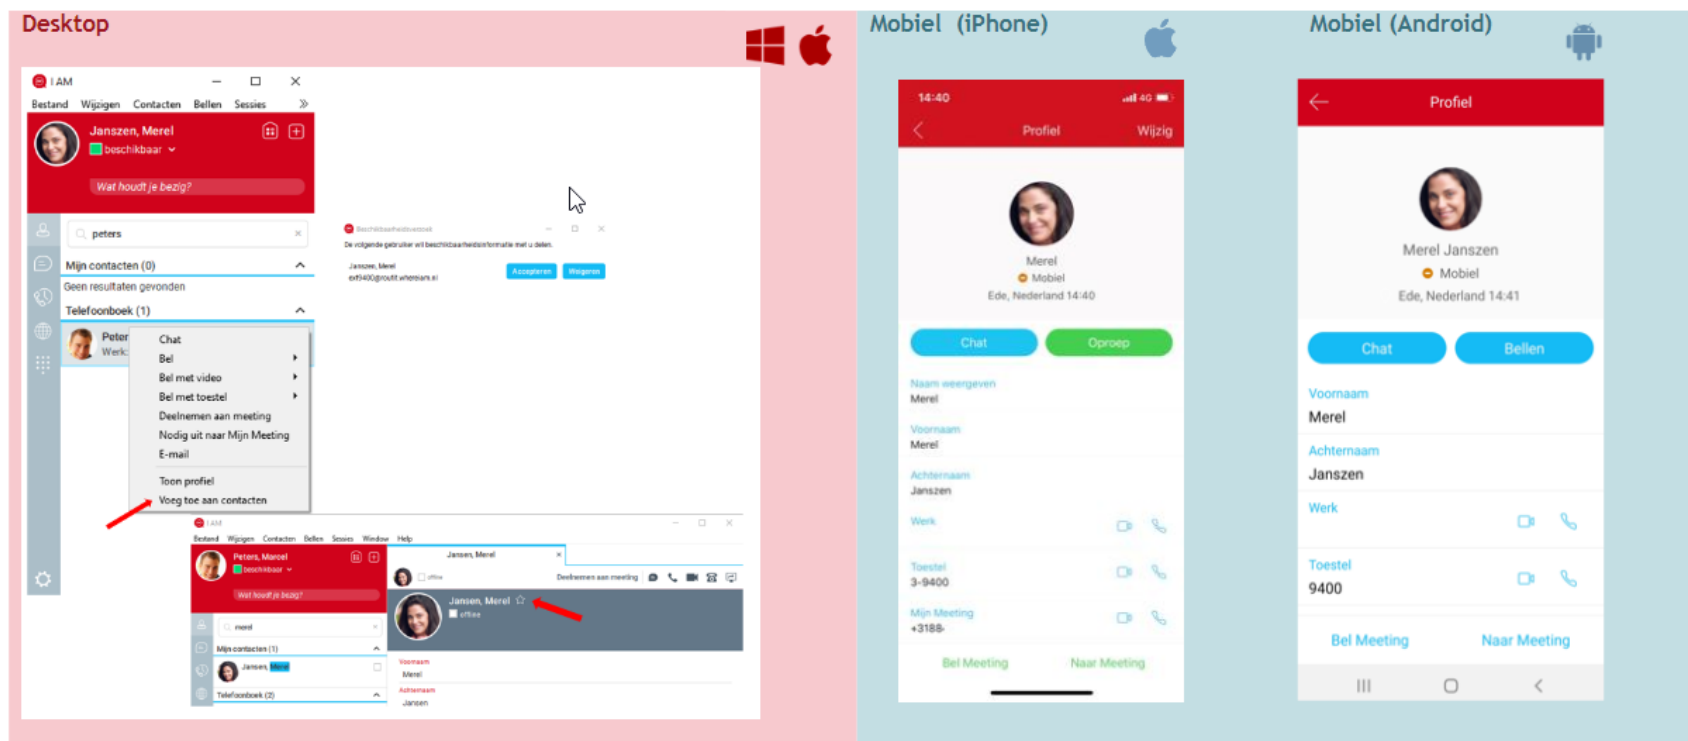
Desktop

I AM
Bestand Wijzigen Contacten Bellen Sessies
Janszen, Merel
beschikbaar
Wat houdt je bezig?
peters
Mijn contacten (0)
Geen resultaten gevonden
Telefoonboek (1)
Peter
Werk:
Chat
Bel
Bel met video
Bel met toestel
Deelnemen aan meeting
Nodig uit naar Mijn Meeting
E-mail
Toon profiel
Voeg toe aan contacten

Beschikbaarheidsverzoek
De volgende gebruiker wil beschikbaarheidsinformatie met u delen.
Janszen, Merel
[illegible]
Accepteren Weigeren

I AM
Bestand Wijzigen Contacten Bellen Sessies Window Help
Peters, Marcel
beschikbaar
Wat houdt je bezig?
merel
Mijn contacten (1)
Janszen, Merel
Telefoonboek (2)
Janszen, Merel
offline
Deelnemen aan meeting
Janszen, Merel
offline
Voornaam
Merel
Achternaam
Janszen

Mobiel (iPhone)

14:40
4G
Profiel
Wijzig
Merel
Mobiel
Ede, Nederland 14:40
Chat
Oproep
Naam weergeven
Merel
Voornaam
Merel
Achternaam
Janszen
Werk
Toestel
3-9400
Mijn Meeting
+3188-
Bel Meeting
Naar Meeting

Mobiel (Android)

Profiel
Merel Janszen
Mobiel
Ede, Nederland 14:41
Chat
Bellen
Voornaam
Merel
Achternaam
Janszen
Werk
Toestel
9400
Bel Meeting
Naar Meeting